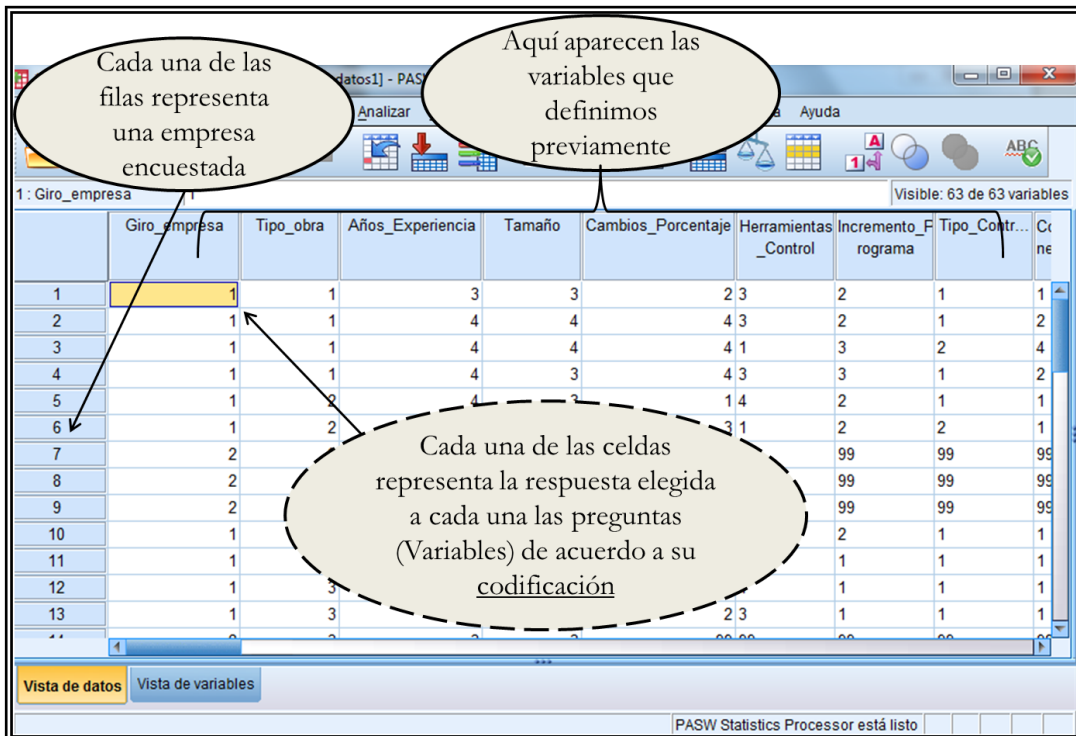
Cada una de las filas representa una empresa encuestada

Aquí aparecen las variables que definimos previamente

datos1] - PAS

Analizar

a Ayuda

1 : Giro_empresa

Visible: 63 de 63 variables

| | Giro_empresa | Tipo_obra | Años_Experiencia | Tamaño | Cambios_Porcentaje | Herramientas_Control | Incremento_Programa | Tipo_Contr... | Cc ne |
|---|---|---|---|---|---|---|---|---|---|
| 1 | 1 | 1 | 3 | 3 | 2 | 3 | 2 | 1 | 1 |
| 2 | 1 | 1 | 4 | 4 | 4 | 3 | 2 | 1 | 2 |
| 3 | 1 | 1 | 4 | 4 | 4 | 1 | 3 | 2 | 4 |
| 4 | 1 | 1 | 4 | 3 | 4 | 3 | 3 | 1 | 2 |
| 5 | 1 | 2 | 4 | 3 | 1 | 4 | 2 | 1 | 1 |
| 6 | 1 | 2 | | | 3 | 1 | 2 | 2 | 1 |
| 7 | 2 | | | | | | 99 | 99 | 99 |
| 8 | 2 | | | | | | 99 | 99 | 99 |
| 9 | 2 | | | | | | 99 | 99 | 99 |
| 10 | 1 | | | | | | 2 | 1 | 1 |
| 11 | 1 | | | | | | 1 | 1 | 1 |
| 12 | 1 | 3 | | | | | 1 | 1 | 1 |
| 13 | 1 | 3 | | | 2 | 3 | 1 | 1 | 1 |

Cada una de las celdas representa la respuesta elegida a cada una las preguntas (Variables) de acuerdo a su codificación

Vista de datos Vista de variables

PASW Statistics Processor está listo